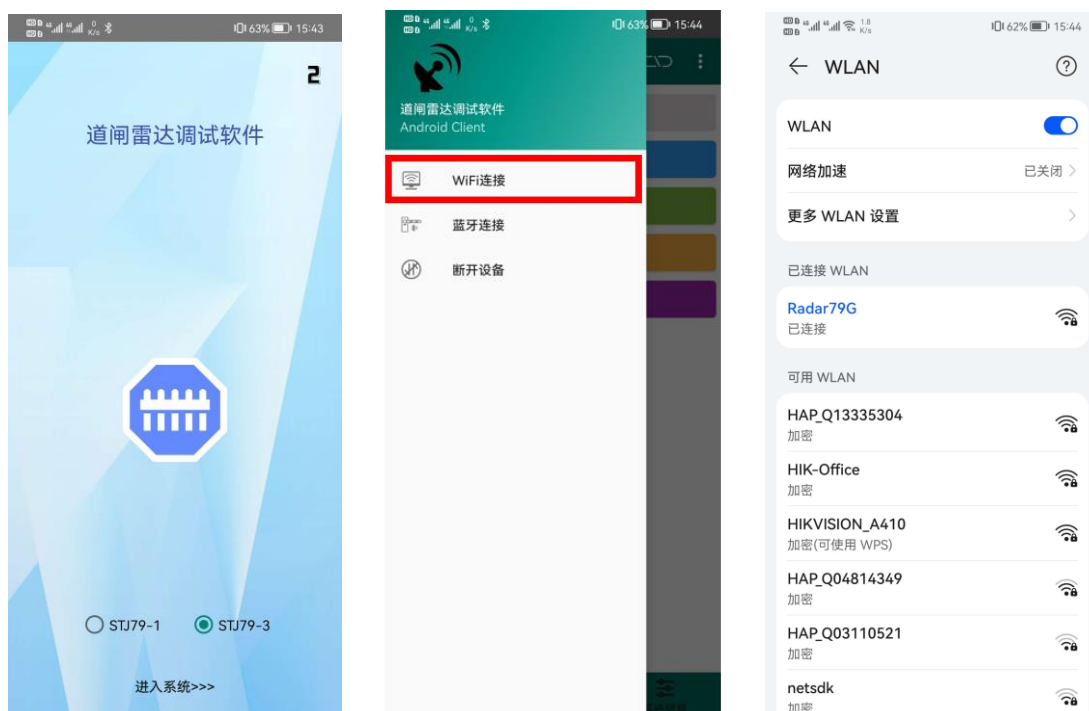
63% 15:43

2

道闸雷达调试软件

STJ79-1 STJ79-3

进入系统>>>

63% 15:44

道闸雷达调试软件
Android Client

WiFi连接

蓝牙连接

断开设备

62% 15:44

← WLAN

WLAN

网络加速 已关闭 >

更多 WLAN 设置 >

已连接 WLAN

Radar79G
已连接

可用 WLAN

HAP_Q13335304
加密

HIK-Office
加密

HIKVISION_A410
加密(可使用 WPS)

HAP_Q04814349
加密

HAP_Q03110521
加密

netsdk
加密